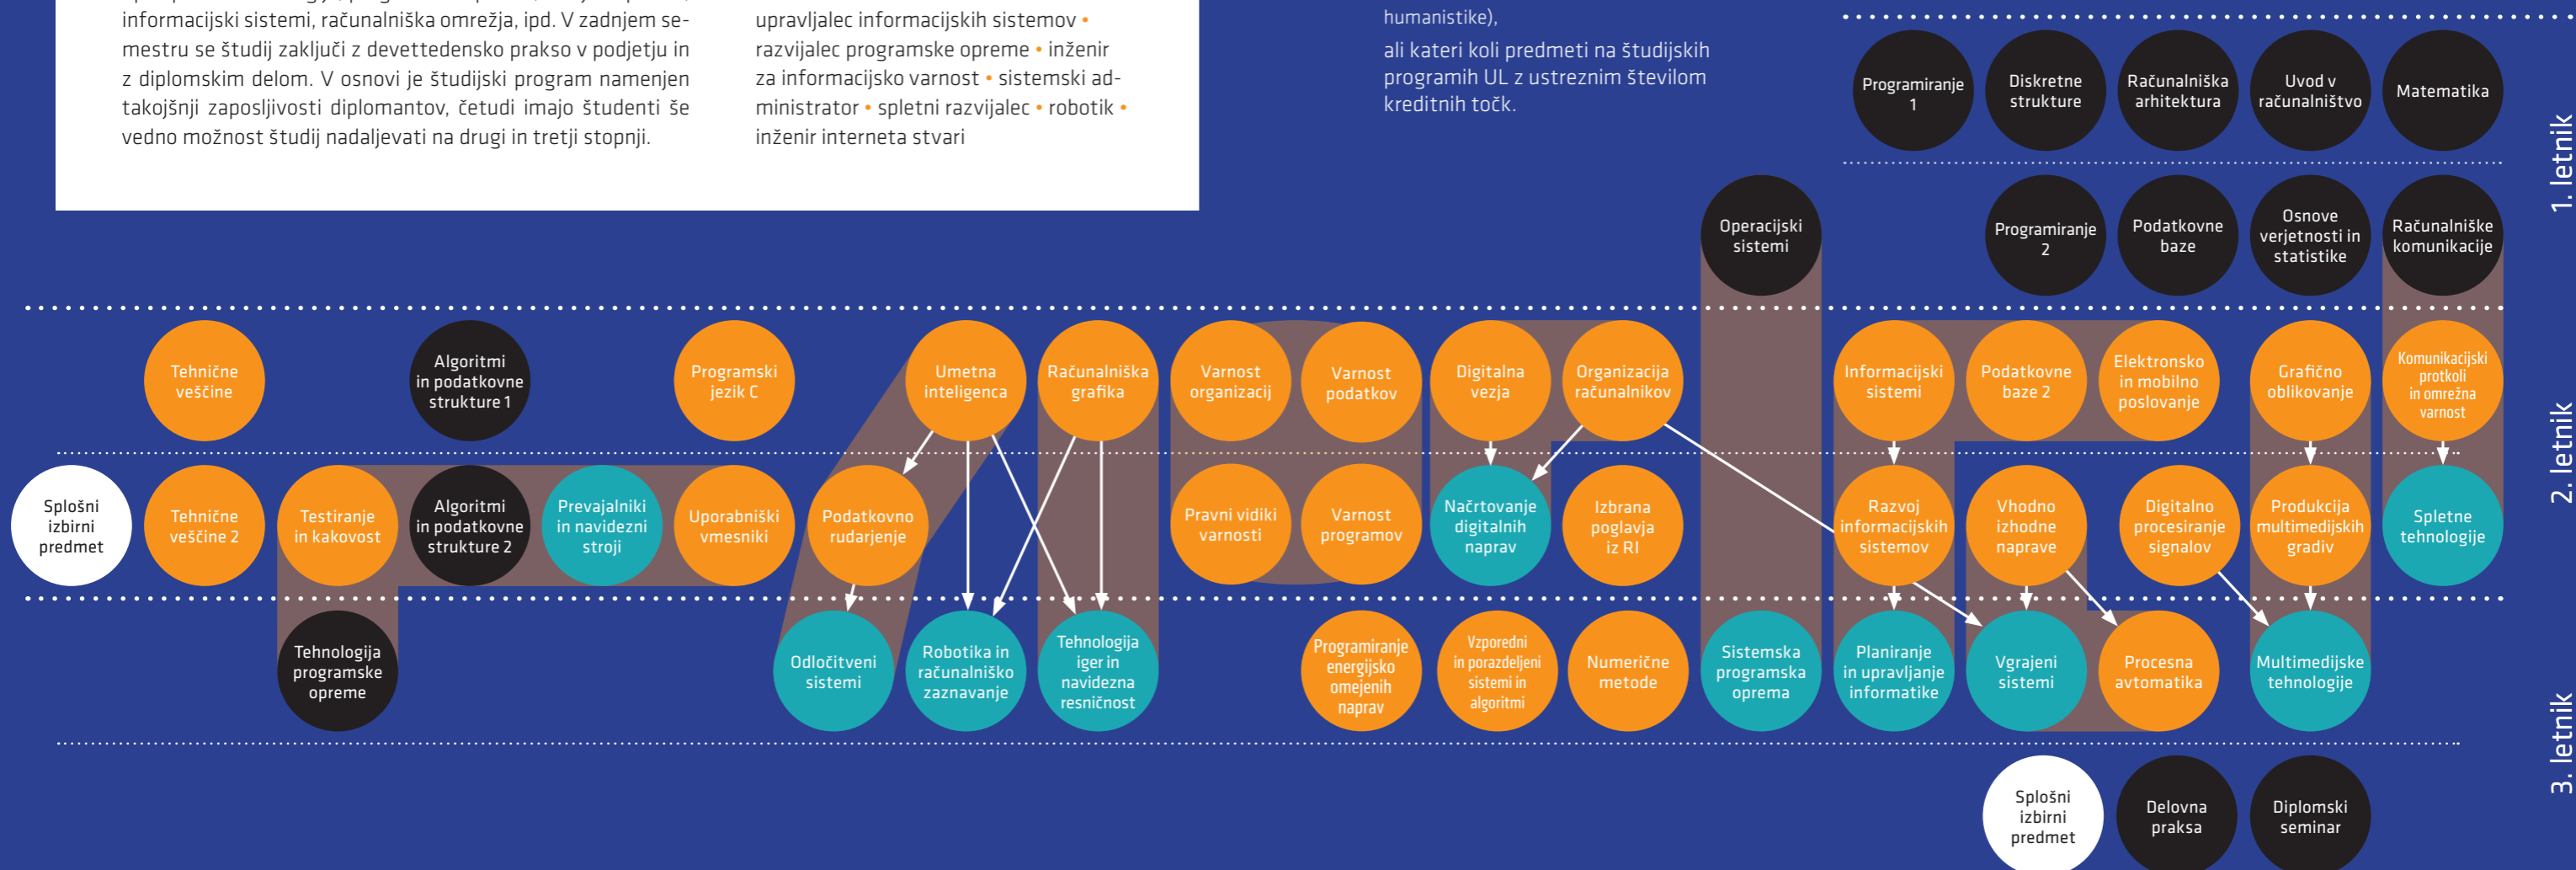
informacijski sistemi, računalniška omrežja, ipd. V zadnjem semestru se študij zaključi z devettedensko prakso v podjetju in z diplomskim delom. V osnovi je študijski program namenjen takojšnji zaposljivosti diplomantov, četudi imajo študenti še vedno možnost študij nadaljevati na drugi in tretji stopnji.

upravljalec informacijskih sistemov • razvijalec programske opreme • inženir za informacijsko varnost • sistemski administrator • spletni razvijalec • robotik • inženir interneta stvari

humanistike),

ali kateri koli predmeti na študijskih programih UL z ustreznim številom kreditnih točk.

1. letnik

Programiranje 1
Diskretne strukture
Računalniška arhitektura
Uvod v računalništvo
Matematika

Operacijski sistemi
Programiranje 2
Podatkovne baze
Osnove verjetnosti in statistike
Računalniške komunikacije

2. letnik

Tehnične veščine
Algoritmi in podatkovne strukture 1
Programski jezik C
Umetna inteligenca
Računalniška grafika
Varnost organizacij
Varnost podatkov
Digitalna vezja
Organizacija računalnikov
Informacijski sistemi
Podatkovne baze 2
Elektronsko in mobilno poslovanje
Grafično oblikovanje
Komunikacijski protkoli in omrežna varnost

Splošni izbirni predmet
Tehnične veščine 2
Testiranje in kakovost
Algoritmi in podatkovne strukture 2
Prevajalniki in navidezni stroji
Uporabniški vmesniki
Podatkovno rudarjenje
Pravni vidiki varnosti
Varnost programov
Načrtovanje digitalnih naprav
Izbrana poglavja iz RI
Razvoj informacijskih sistemov
Vhodno izhodne naprave
Digitalno procesiranje signalov
Produkcija multimedijskih gradiv
Spletne tehnologije

3. letnik

Tehnologija programske opreme
Odločitveni sistemi
Robotika in računalniško zaznavanje
Tehnologija iger in navidezna resničnost
Programiranje energijsko omejenih naprav
Vzporedni in porazdeljeni sistemi in algoritmi
Numerične metode
Sistemska programska oprema
Planiranje in upravljanje informatike
Vgrajeni sistemi
Procesna avtomatika
Multimedijske tehnologije

Splošni izbirni predmet
Delovna praksa
Diplomski seminar